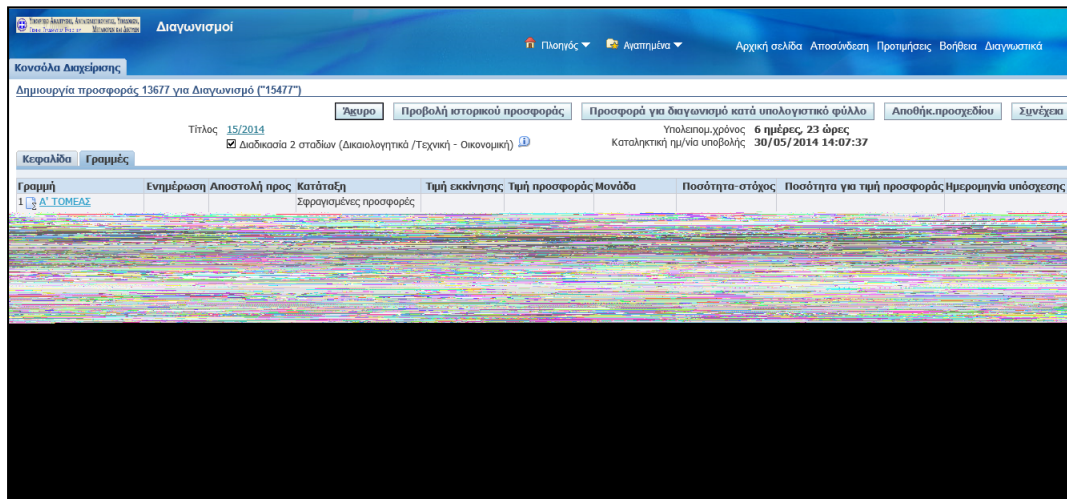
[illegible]

Διαγωνισμοί

Πλοηγός ▼ Αγαπημένα ▼ Αρχική σελίδα Αποσύνδεση Προτιμήσεις Βοήθεια Διαγνωστικά

Κονσόλα Διαχείρισης

Δημιουργία προσφοράς 13677 για Διαγωνισμό ("15477")

Άκυρο | Προβολή ιστορικού προσφοράς | Προσφορά για διαγωνισμό κατά υπολογιστικό φύλλο | Αποθήκ.προσχεδίου | Συνέχεια

Τίτλος 15/2014
☑ Διαδικασία 2 σταδίων (Δικαιολογητικά /Τεχνική - Οικονομική)

Υπολειπομ.χρόνος 6 ημέρες, 23 ώρες
Καταληκτική ημ/νία υποβολής 30/05/2014 14:07:37

Κεφαλίδα | Γραμμές

| Γραμμή | Ενημέρωση | Αποστολή προς | Κατάταξη | Τιμή εκκίνησης | Τιμή προσφοράς | Μονάδα | Ποσότητα-στόχος | Ποσότητα για τιμή προσφοράς | Ημερομηνία υπόσχεσης |
|---|---|---|---|---|---|---|---|---|---|
| 1 Α' ΤΟΜΕΑΣ | | | Σφραγισμένες προσφορές | | | | | | |